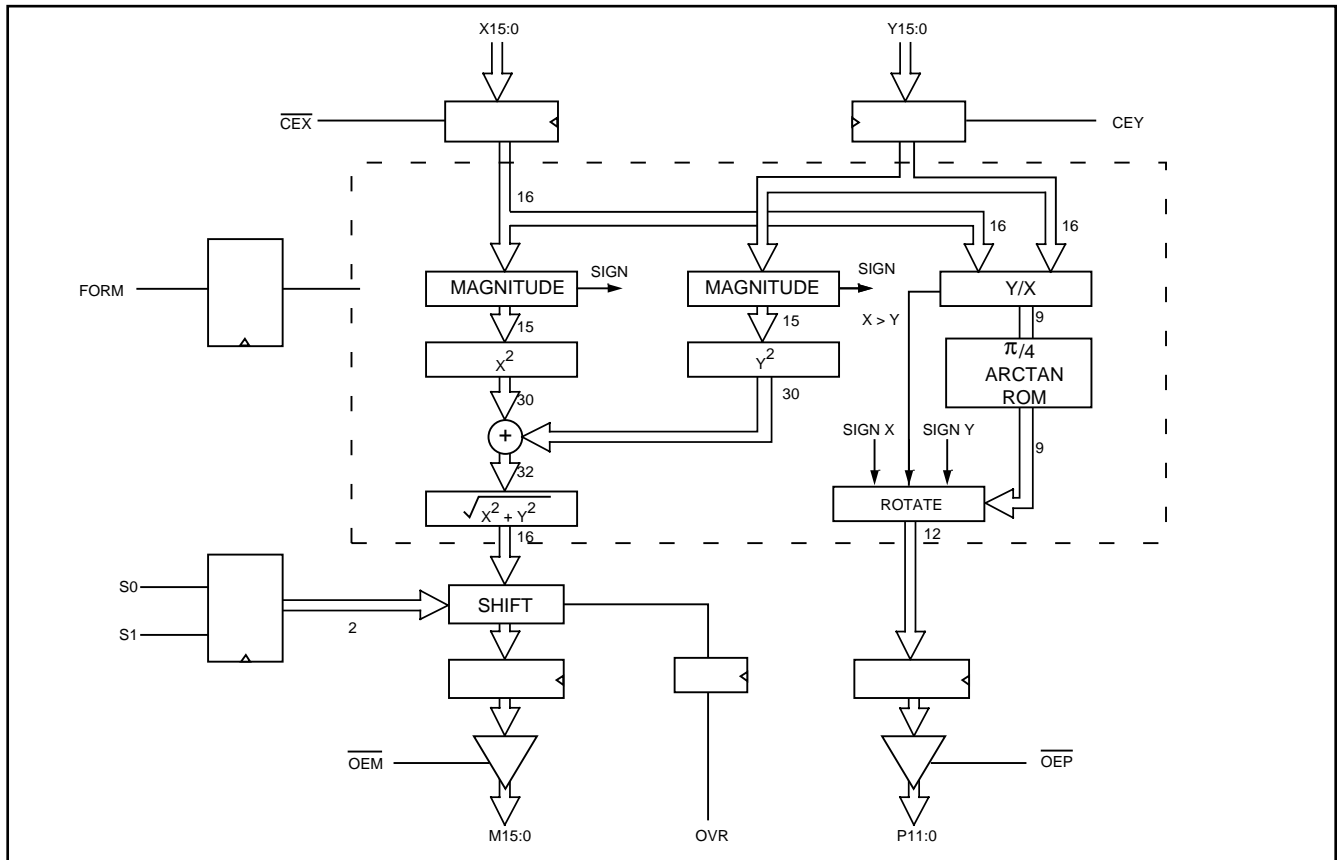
X15:0

Y15:0

$\overline{CEX}$

CEY

16

16

16

FORM

MAGNITUDE

SIGN

MAGNITUDE

SIGN

Y/X

15

15

X > Y

9

$X^2$

$Y^2$

$\pi/4$ ARCTAN ROM

30

30

+

SIGN X

SIGN Y

9

32

$\sqrt{X^2 + Y^2}$

ROTATE

16

12

S0

SHIFT

S1

2

$\overline{OEM}$

$\overline{OEP}$

M15:0

OVR

P11:0